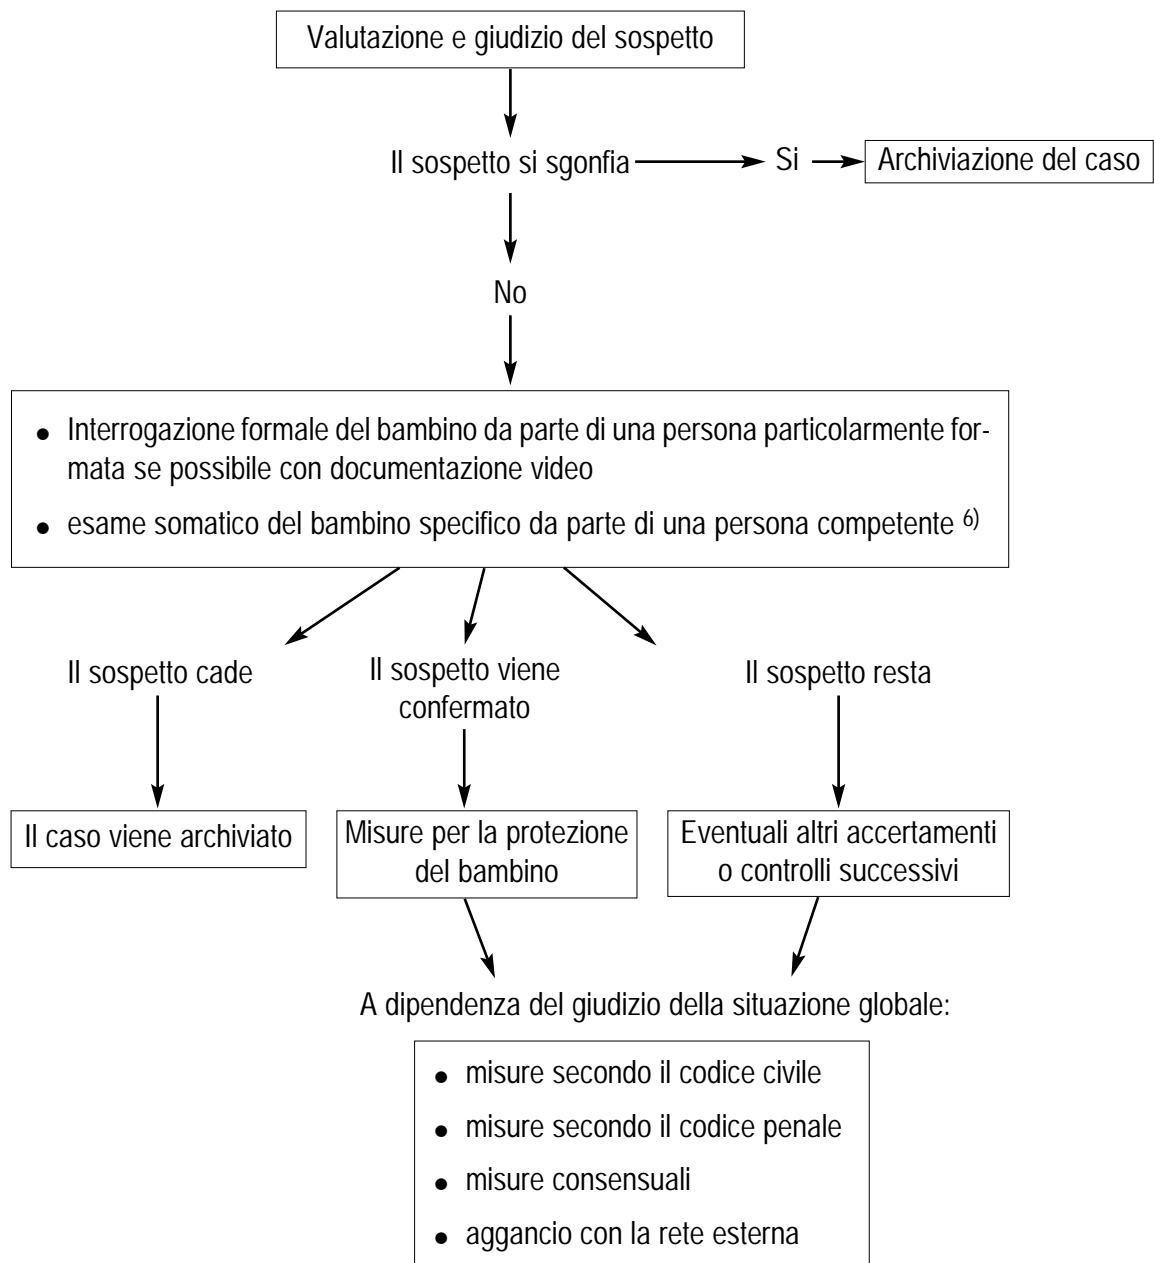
Valutazione e giudizio del sospetto

Il sospetto si sgonfia

Si

Archiviazione del caso

No

- Interrogazione formale del bambino da parte di una persona particolarmente formata se possibile con documentazione video
- esame somatico del bambino specifico da parte di una persona competente $^{6)}$

Il sospetto cade

Il sospetto viene confermato

Il sospetto resta

Il caso viene archiviato

Misure per la protezione del bambino

Eventuali altri accertamenti o controlli successivi

A dipendenza del giudizio della situazione globale:

- misure secondo il codice civile
- misure secondo il codice penale
- misure consensuali
- aggancio con la rete esterna